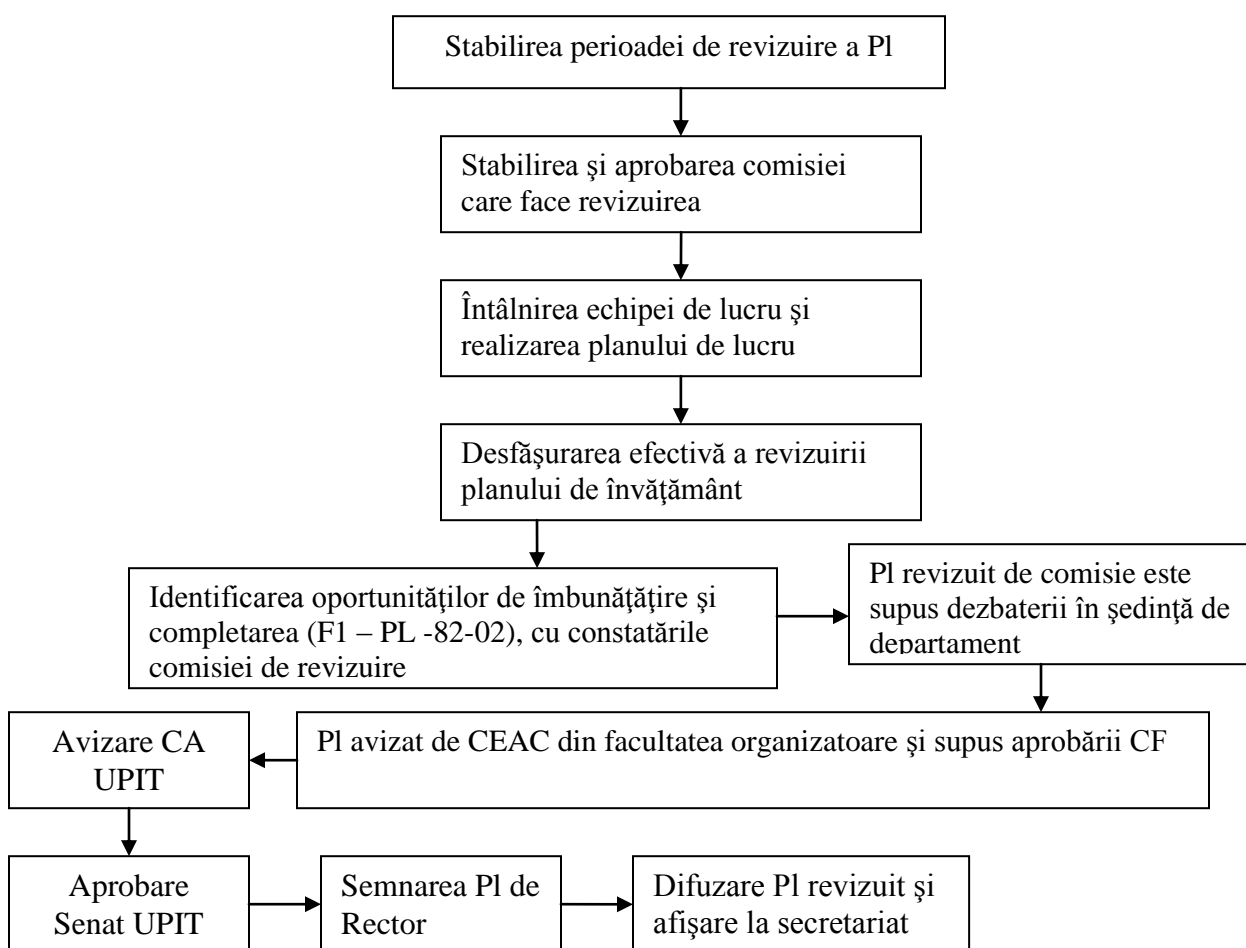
Stabilirea perioadei de revizuire a Pl

Stabilirea şi aprobarea comisiei care face revizuirea

Întâlnirea echipei de lucru şi realizarea planului de lucru

Desfăşurarea efectivă a revizuirii planului de învăţământ

Identificarea oportunităţilor de îmbunăţăţire şi completarea (F1 – PL -82-02), cu constatările comisiei de revizuire

Pl revizuit de comisie este supus dezbaterii în şedinţă de departament

Pl avizat de CEAC din facultatea organizatoare şi supus aprobării CF

Avizare CA UPIT

Aprobare Senat UPIT

Semnarea Pl de Rector

Difuzare Pl revizuit şi afişare la secretariat